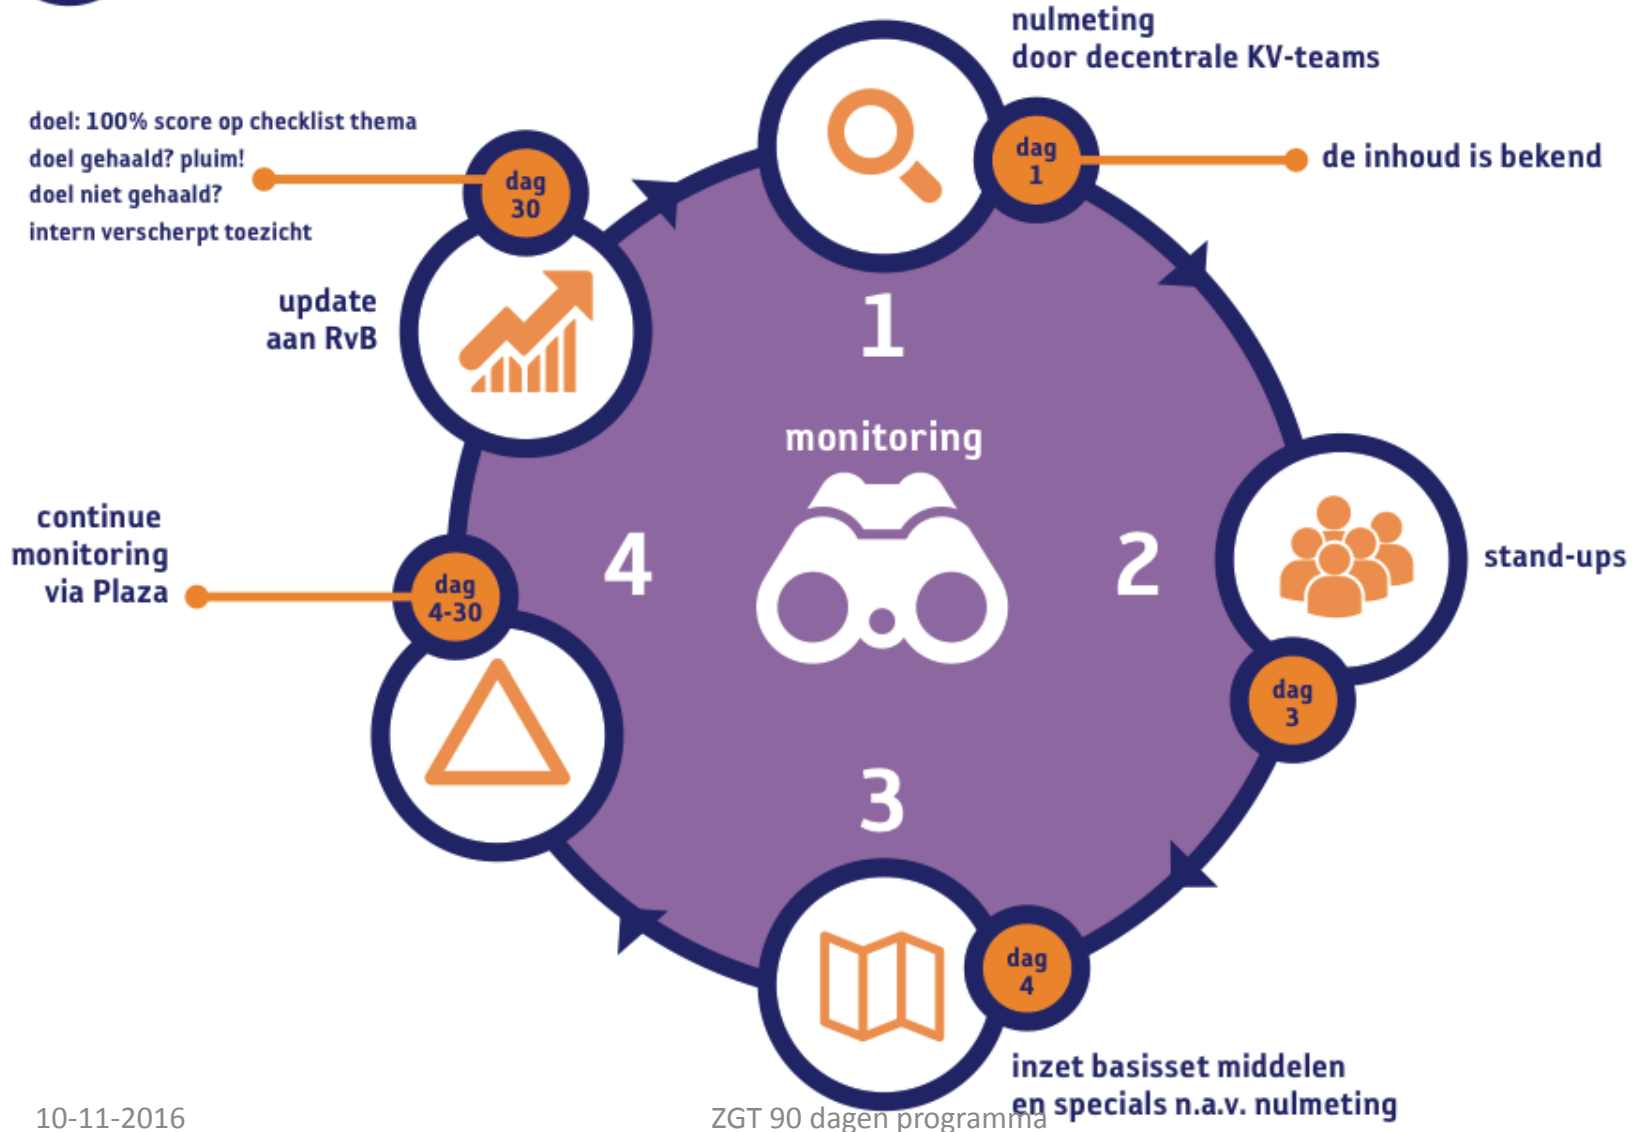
nulmeting
door decentrale KV-teams

dag 1

de inhoud is bekend

doel: 100% score op checklist thema
doel gehaald? pluim!
doel niet gehaald?
intern verscherpt toezicht

dag 30

update
aan RvB

1

monitoring

2

stand-ups

dag 3

4

continue
monitoring
via Plaza

dag 4-30

3

dag 4

inzet basisset middelen
en specials n.a.v. nulmeting

10-11-2016

ZGT 90 dagen programma